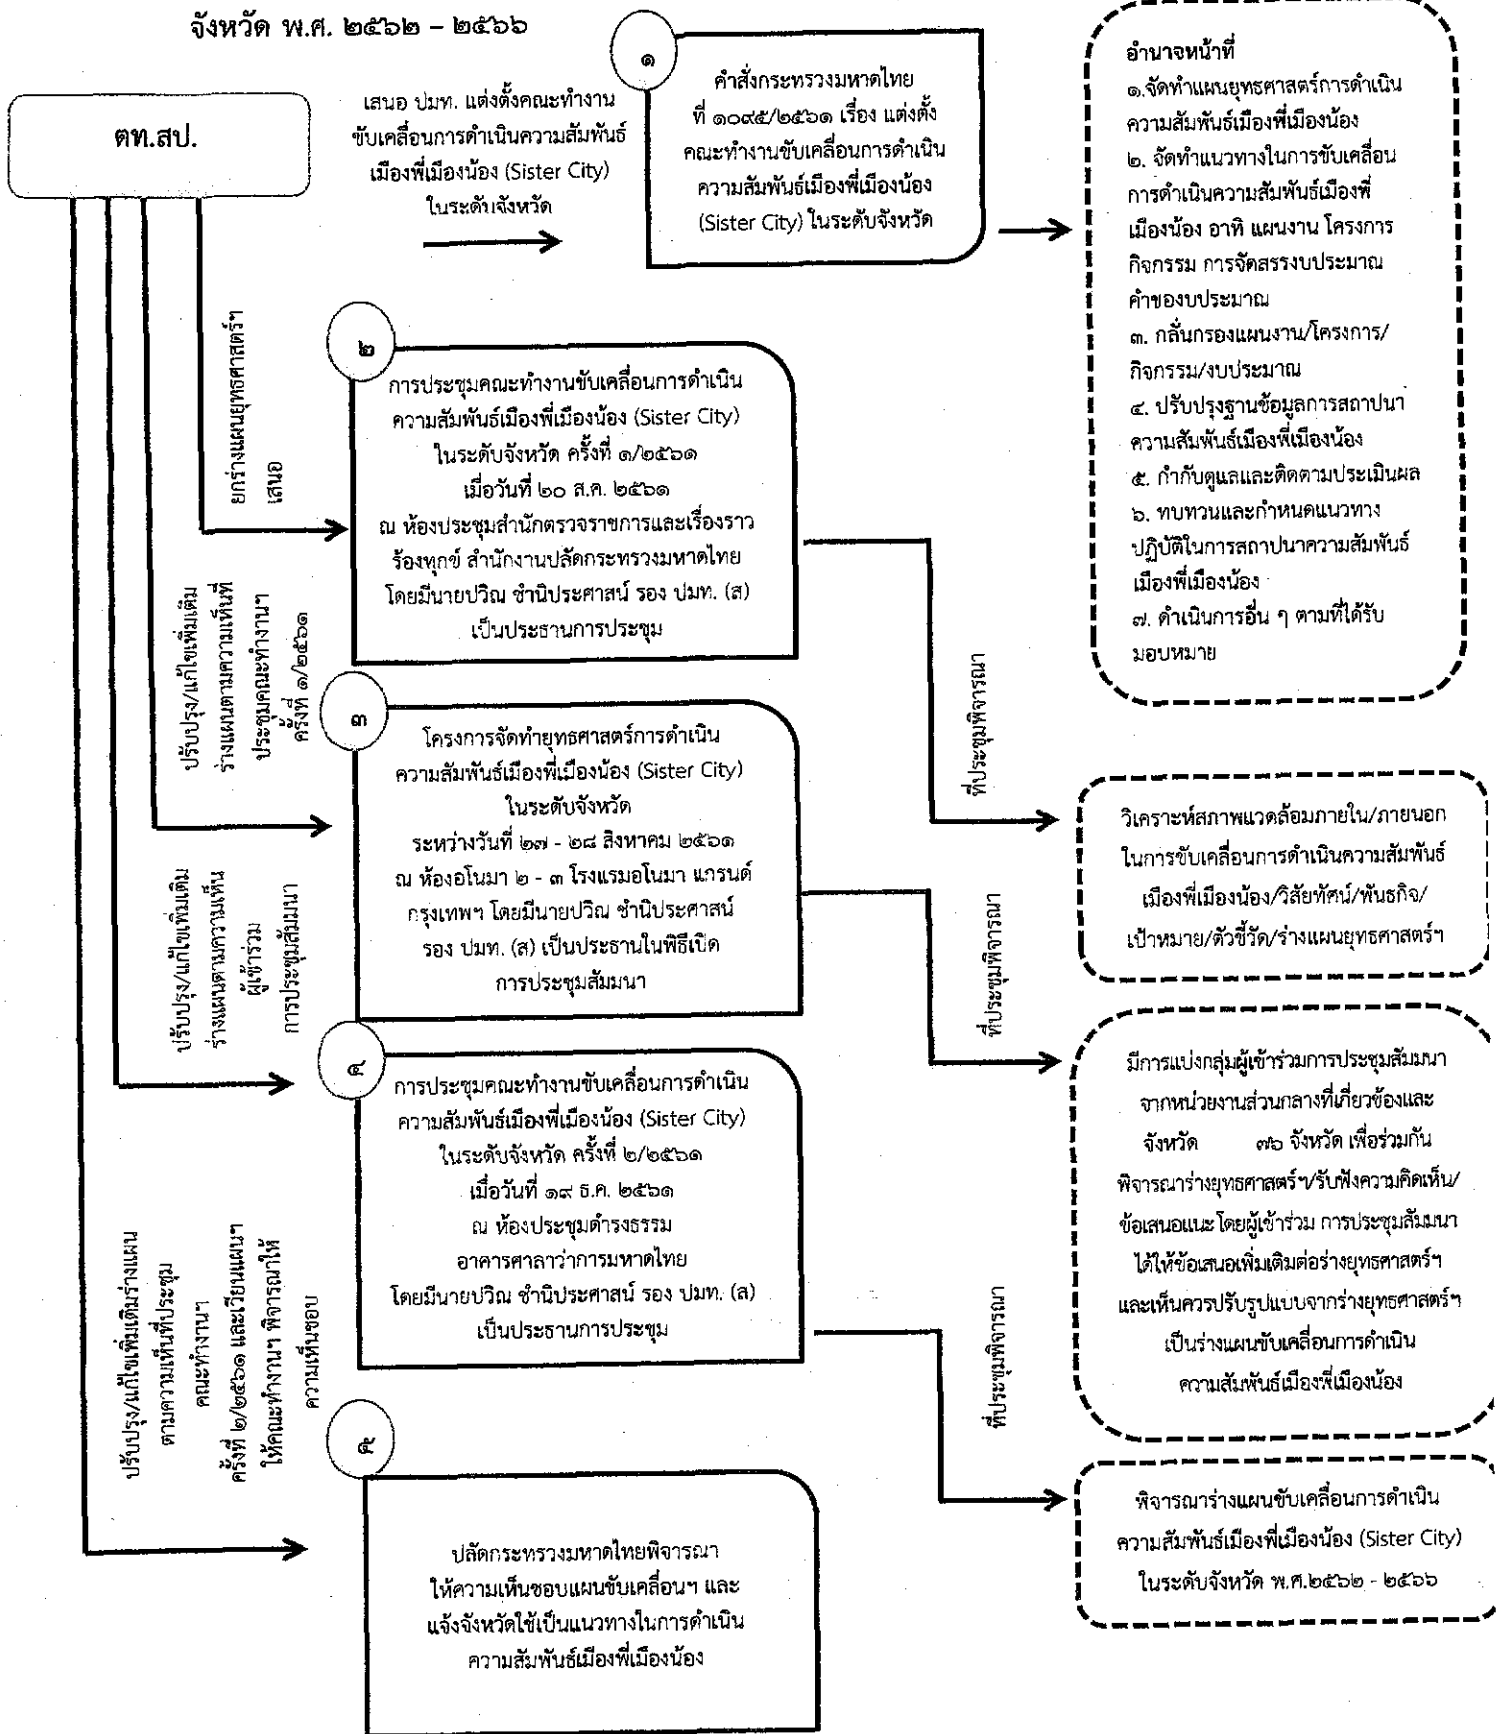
จังหวัด พ.ศ. ๒๕๖๒ – ๒๕๖๖

ตท.สป.

เสนอ ปมท. แต่งตั้งคณะทำงานขับเคลื่อนการดำเนินความสัมพันธ์เมืองพี่เมืองน้อง (Sister City) ในระดับจังหวัด

๑

คำสั่งกระทรวงมหาดไทย ที่ ๑๐๙๕/๒๕๖๑ เรื่อง แต่งตั้งคณะทำงานขับเคลื่อนการดำเนินความสัมพันธ์เมืองพี่เมืองน้อง (Sister City) ในระดับจังหวัด

อำนาจหน้าที่
๑.จัดทำแผนยุทธศาสตร์การดำเนินความสัมพันธ์เมืองพี่เมืองน้อง
๒. จัดทำแนวทางในการขับเคลื่อนการดำเนินความสัมพันธ์เมืองพี่เมืองน้อง อาทิ แผนงาน โครงการ กิจกรรม การจัดสรรงบประมาณ ค่าของบประมาณ
๓. กลั่นกรองแผนงาน/โครงการ/กิจกรรม/งบประมาณ
๔. ปรับปรุงฐานข้อมูลการสถาปนาความสัมพันธ์เมืองพี่เมืองน้อง
๕. กำกับดูแลและติดตามประเมินผล
๖. ทบทวนและกำหนดแนวทางปฏิบัติในการสถาปนาความสัมพันธ์เมืองพี่เมืองน้อง
๗. ดำเนินการอื่น ๆ ตามที่ได้รับมอบหมาย

ยกร่างแผนยุทธศาสตร์ฯ เสนอ

๒

การประชุมคณะทำงานขับเคลื่อนการดำเนินความสัมพันธ์เมืองพี่เมืองน้อง (Sister City) ในระดับจังหวัด ครั้งที่ ๑/๒๕๖๑ เมื่อวันที่ ๒๐ ส.ค. ๒๕๖๑ ณ ห้องประชุมสำนักตรวจราชการและเรื่องราวร้องทุกข์ สำนักงานปลัดกระทรวงมหาดไทย โดยมีนายปวิณ ชำนิประศาสน์ รอง ปมท. (ส) เป็นประธานการประชุม

ปรับปรุง/แก้ไขเพิ่มเติมร่างแผนตามความเห็นที่ประชุมคณะทำงานฯ ครั้งที่ ๑/๒๕๖๑

ที่ประชุมพิจารณา

๓

โครงการจัดทำยุทธศาสตร์การดำเนินความสัมพันธ์เมืองพี่เมืองน้อง (Sister City) ในระดับจังหวัด ระหว่างวันที่ ๒๗ - ๒๘ สิงหาคม ๒๕๖๑ ณ ห้องอโนมา ๒ - ๓ โรงแรมอโนมา แกรนด์ กรุงเทพฯ โดยมีนายปวิณ ชำนิประศาสน์ รอง ปมท. (ส) เป็นประธานในพิธีเปิดการประชุมสัมมนา

วิเคราะห์สภาพแวดล้อมภายใน/ภายนอกในการขับเคลื่อนการดำเนินความสัมพันธ์เมืองพี่เมืองน้อง/วิสัยทัศน์/พันธกิจ/เป้าหมาย/ตัวชี้วัด/ร่างแผนยุทธศาสตร์ฯ

ปรับปรุง/แก้ไขเพิ่มเติมร่างแผนตามความเห็นผู้เข้าร่วมการประชุมสัมมนา

ที่ประชุมพิจารณา

๔

การประชุมคณะทำงานขับเคลื่อนการดำเนินความสัมพันธ์เมืองพี่เมืองน้อง (Sister City) ในระดับจังหวัด ครั้งที่ ๒/๒๕๖๑ เมื่อวันที่ ๑๙ ธ.ค. ๒๕๖๑ ณ ห้องประชุมดำรงธรรม อาคารศาลาว่าการมหาดไทย โดยมีนายปวิณ ชำนิประศาสน์ รอง ปมท. (ส) เป็นประธานการประชุม

มีการแบ่งกลุ่มผู้เข้าร่วมการประชุมสัมมนาจากหน่วยงานส่วนกลางที่เกี่ยวข้องและจังหวัด ๗๖ จังหวัด เพื่อร่วมกันพิจารณาร่างยุทธศาสตร์ฯ/รับฟังความคิดเห็น/ข้อเสนอแนะ โดยผู้เข้าร่วม การประชุมสัมมนาได้ให้ข้อเสนอเพิ่มเติมต่อร่างยุทธศาสตร์ฯ และเห็นควรปรับรูปแบบจากร่างยุทธศาสตร์ฯ เป็นร่างแผนขับเคลื่อนการดำเนินความสัมพันธ์เมืองพี่เมืองน้อง

ปรับปรุง/แก้ไขเพิ่มเติมร่างแผนตามความเห็นที่ประชุมคณะทำงานฯ ครั้งที่ ๒/๒๕๖๑ และเวียนแผนฯ ให้คณะทำงานฯ พิจารณาให้ความเห็นชอบ

ที่ประชุมพิจารณา

๕

ปลัดกระทรวงมหาดไทยพิจารณาให้ความเห็นชอบแผนขับเคลื่อนฯ และแจ้งจังหวัดใช้เป็นแนวทางในการดำเนินความสัมพันธ์เมืองพี่เมืองน้อง

พิจารณาร่างแผนขับเคลื่อนการดำเนินความสัมพันธ์เมืองพี่เมืองน้อง (Sister City) ในระดับจังหวัด พ.ศ.๒๕๖๒ - ๒๕๖๖